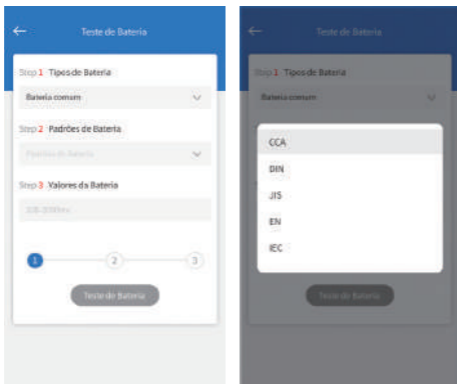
Teste de Bateria

Step 1 Tipos de Bateria

Bateria comum

Step 2 Padrões de Bateria

Padrões de Bateria

Step 3 Valores da Bateria

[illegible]

1

2

3

Teste de Bateria

Teste de Bateria

Step 1 Tipos de Bateria

Bateria comum

CCA

DIN

JIS

EN

IEC

Teste de Bateria